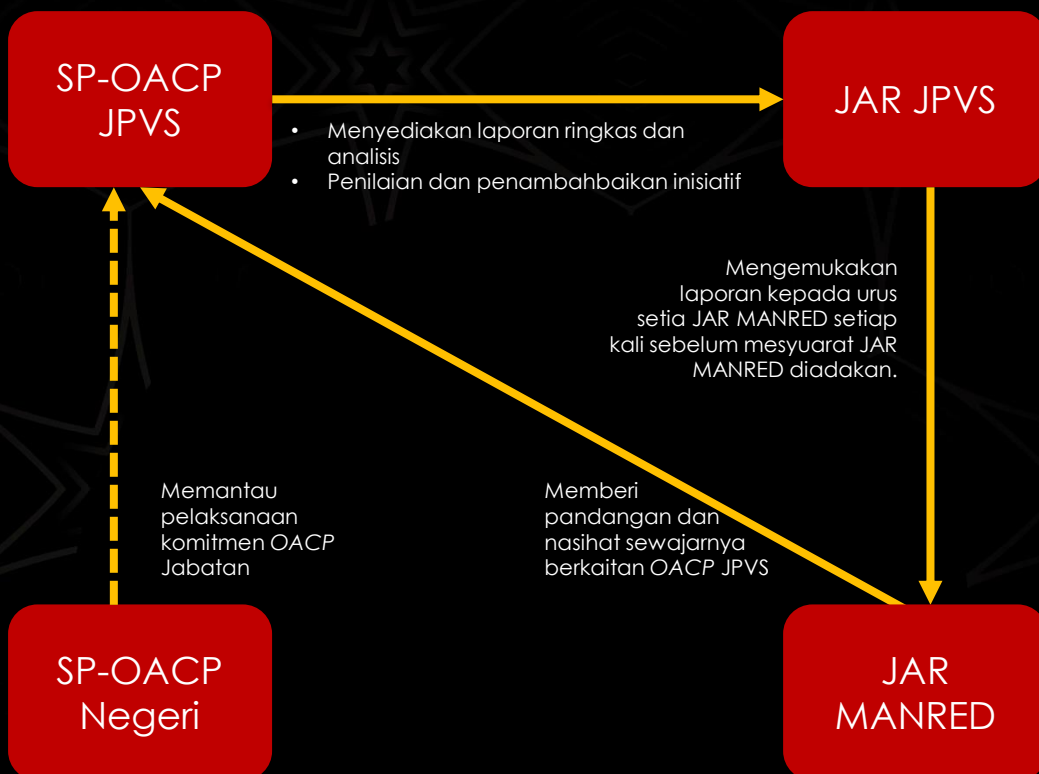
SP-OACP JPVS

JAR JPVS

• Menyediakan laporan ringkas dan analisis
• Penilaian dan penambahbaikan inisiatif

Mengemukakan laporan kepada urus setia JAR MANRED setiap kali sebelum mesyuarat JAR MANRED diadakan.

Memantau pelaksanaan komitmen *OACP* Jabatan

Memberi pandangan dan nasihat sewajarnya berkaitan *OACP* JPVS

SP-OACP Negeri

JAR MANRED